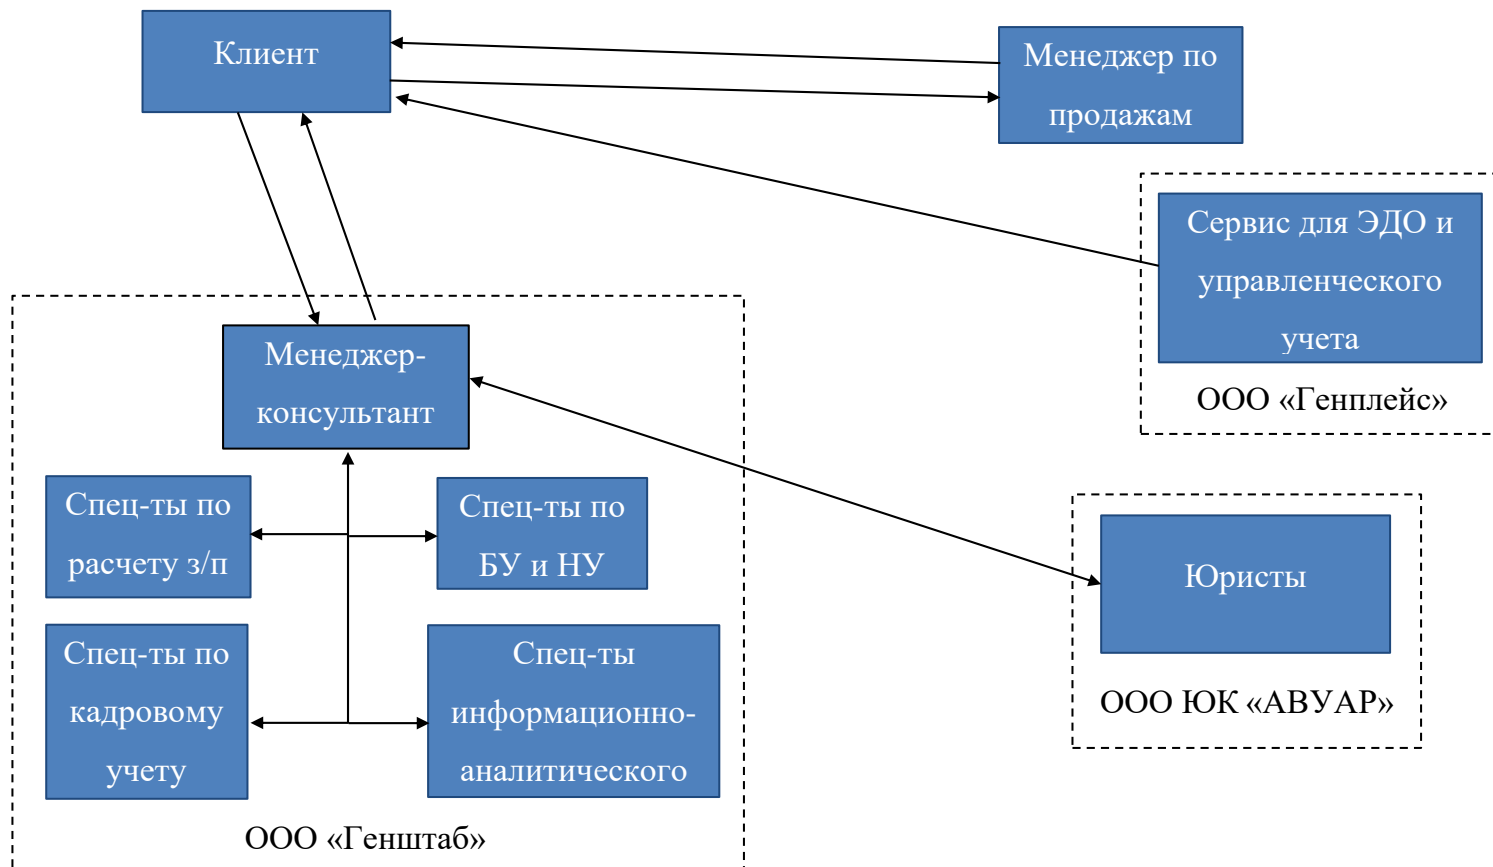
Клиент

Менеджер по продажам

Сервис для ЭДО и управленческого учета

ООО «Генплейс»

Менеджер-консультант

Спец-ты по расчету з/п

Спец-ты по БУ и НУ

Спец-ты по кадровому учету

Спец-ты информационно-аналитического

ООО «Генштаб»

Юристы

ООО ЮК «АВУАР»